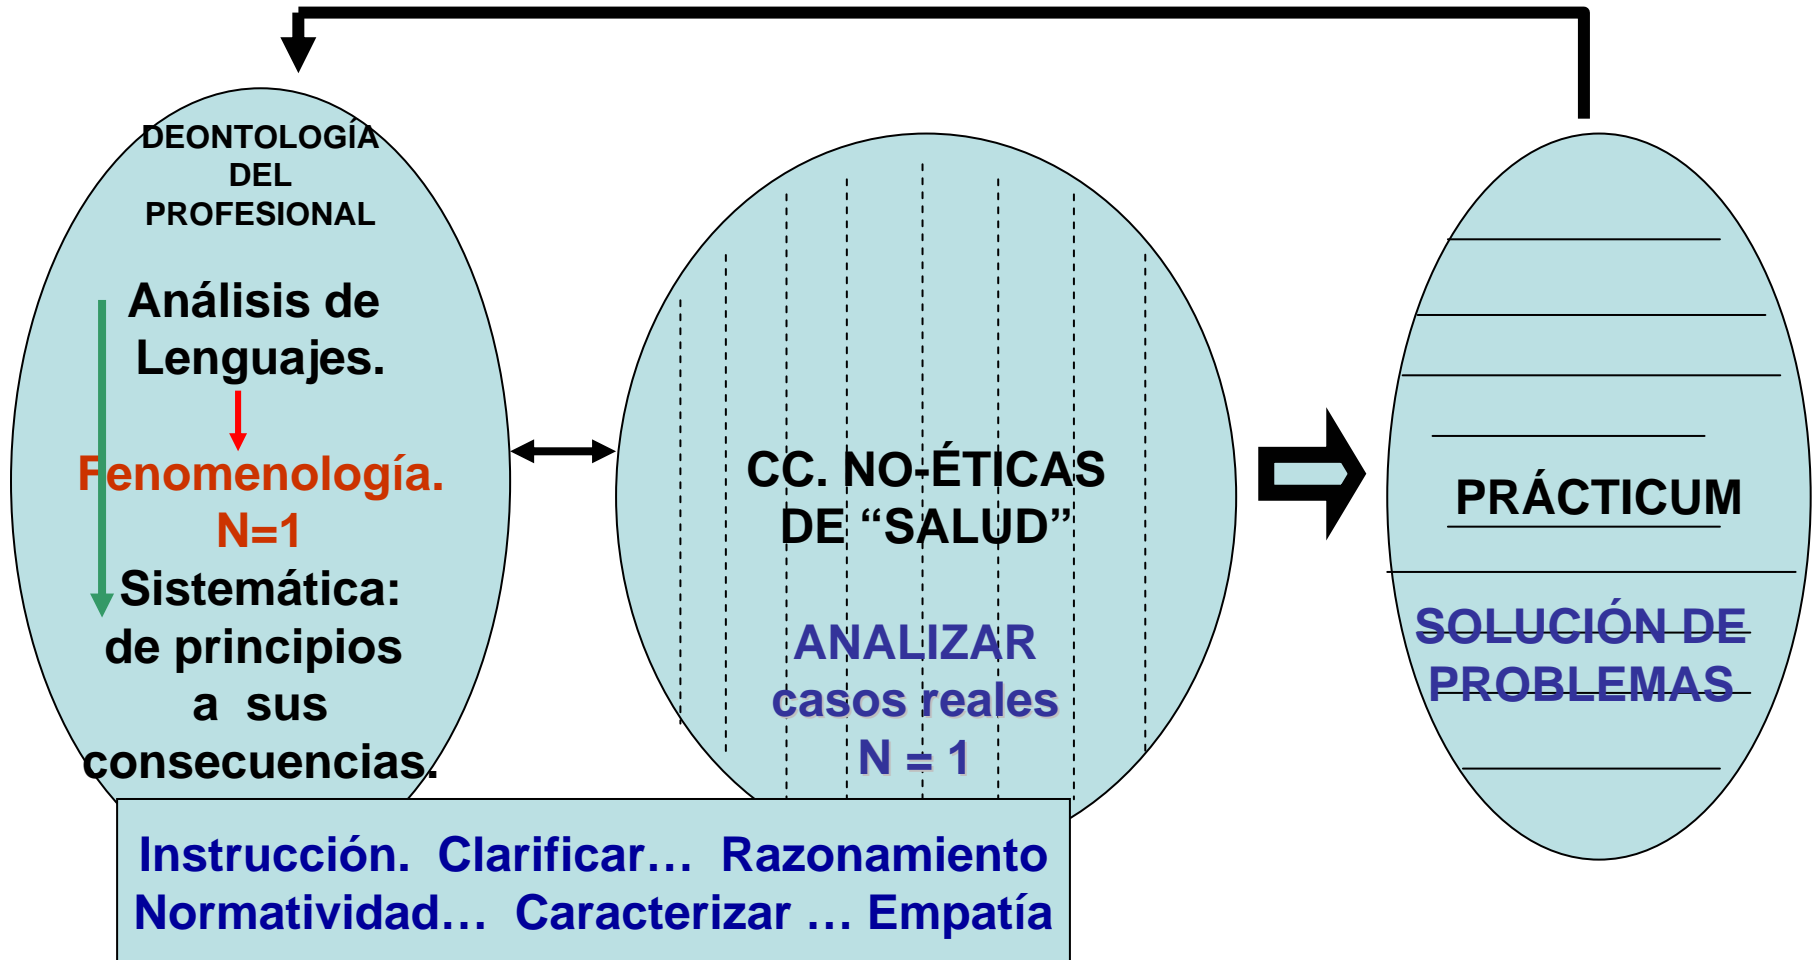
DEONTOLOGÍA DEL PROFESIONAL

Análisis de Lenguajes.

Fenomenología.
N=1

Sistemática: de principios a sus consecuencias.

CC. NO-ÉTICAS DE "SALUD"

ANALIZAR casos reales
N = 1

PRÁCTICUM

SOLUCIÓN DE PROBLEMAS

Instrucción. Clarificar… Razonamiento
Normatividad… Caracterizar … Empatía